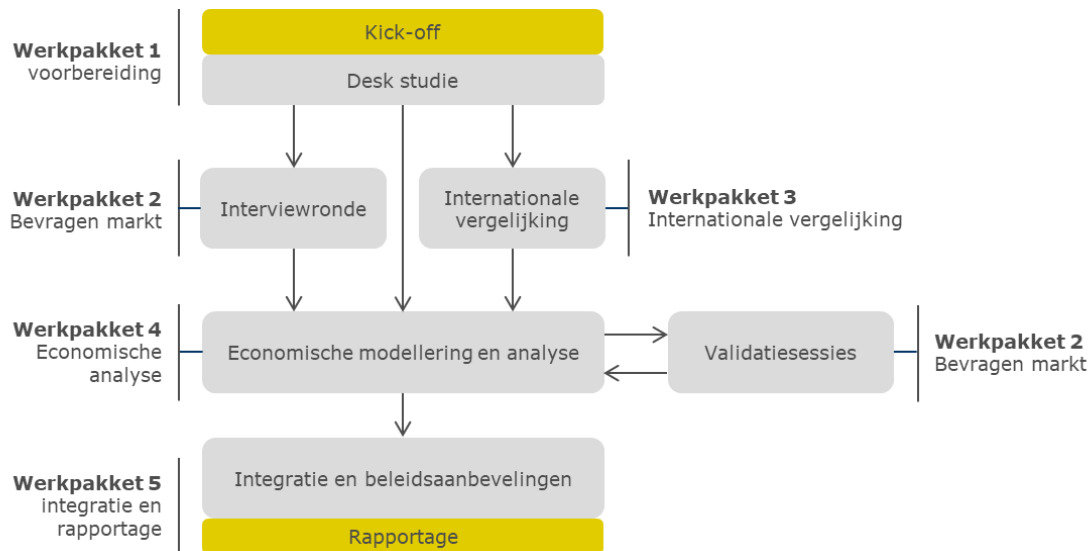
**Werkpakket 1**
voorbereiding

Kick-off

Desk studie

**Werkpakket 2**
Bevragen markt

Interviewronde

Internationale vergelijking

**Werkpakket 3**
Internationale vergelijking

**Werkpakket 4**
Economische analyse

Economische modellering en analyse

Validatiesessies

**Werkpakket 2**
Bevragen markt

**Werkpakket 5**
integratie en rapportage

Integratie en beleidsaanbevelingen

Rapportage